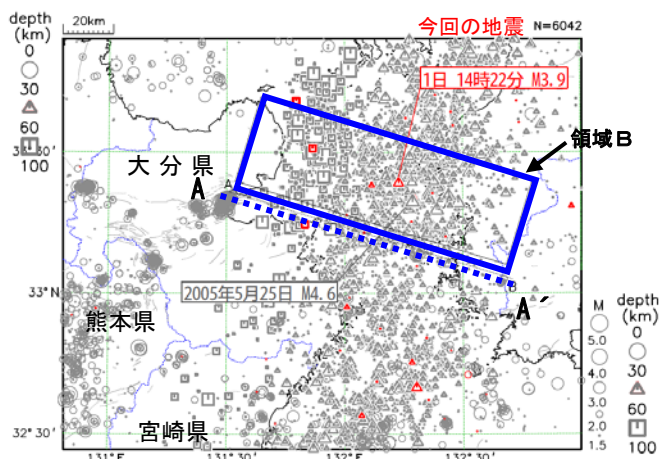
depth (km)
0
30
60
100

20km

今回の地震
N=6042

1日 14時22分 M3.9

領域B

33°30′

大分県

A

33°N

2005年5月25日 M4.6

A′

熊本県

宮崎県

32°30′

131°E
131°30′
132°E
132°30′

M
5.0
4.0
3.0
2.0
1.5

depth (km)
0
30
60
100